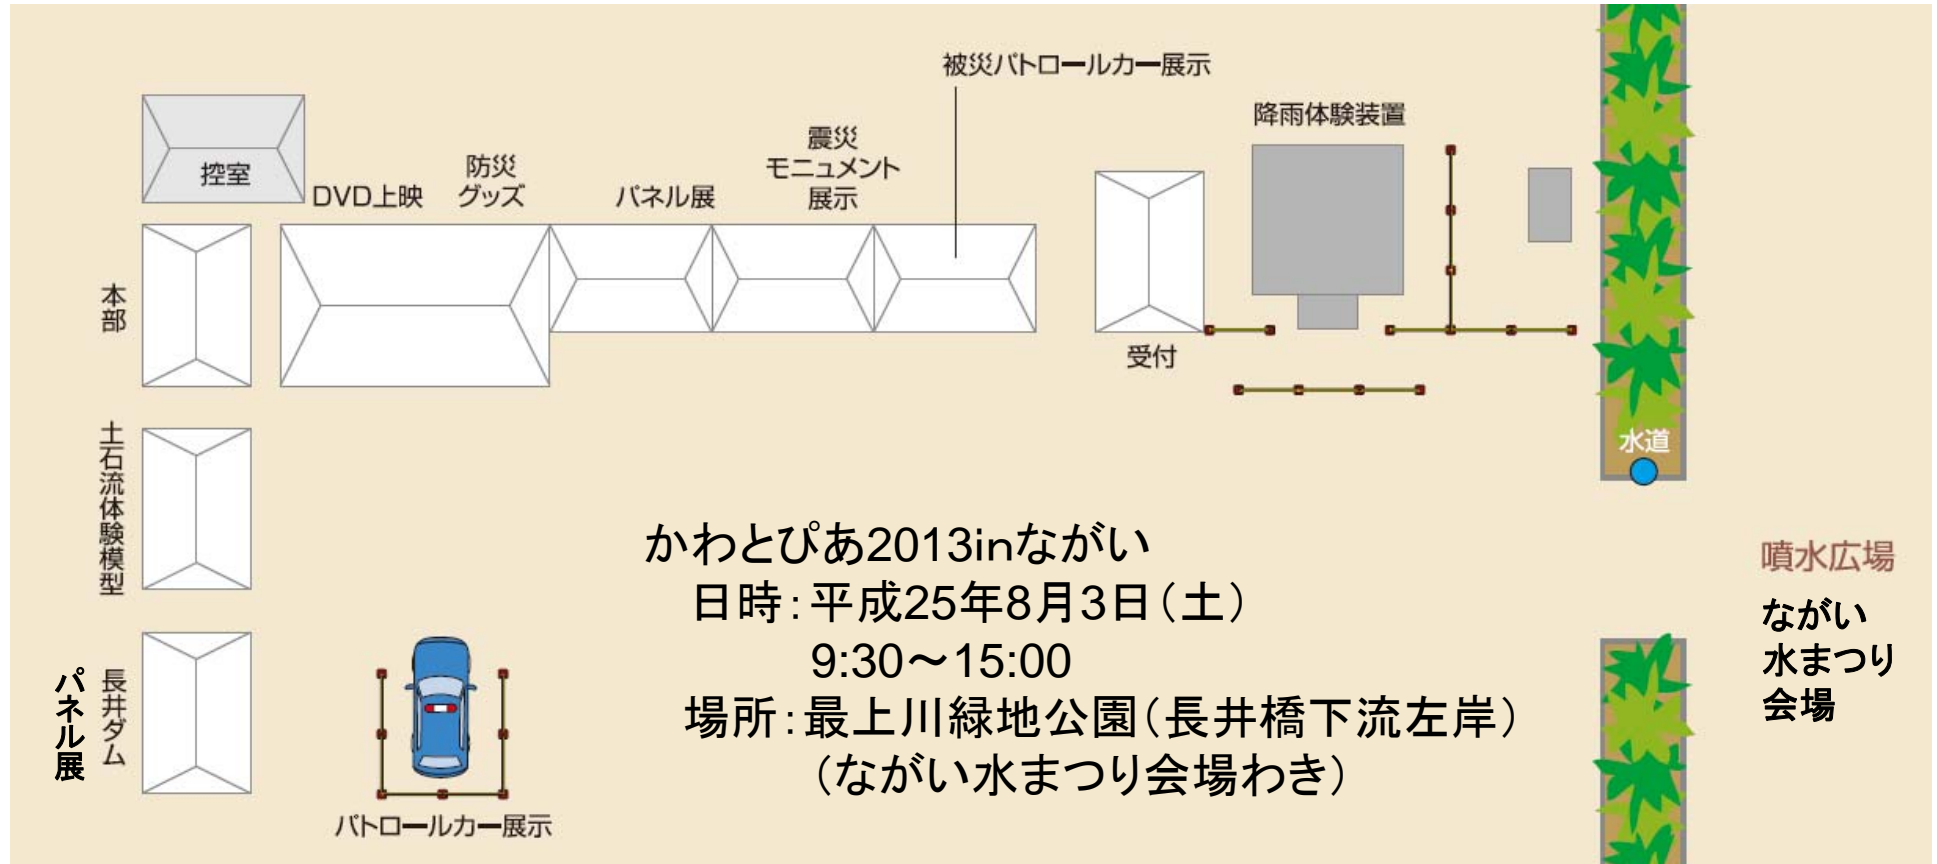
被災パトロールカー展示

降雨体験装置

控室

DVD上映

防災
グッズ

パネル展

震災
モニュメント
展示

本部

受付

土石流体験模型

水道

長井ダム
パネル展

パトロールカー展示

かわとぴあ2013inながい
日時：平成25年8月3日（土）
9:30〜15:00
場所：最上川緑地公園（長井橋下流左岸）
（ながい水まつり会場わき）

噴水広場

ながい
水まつり
会場